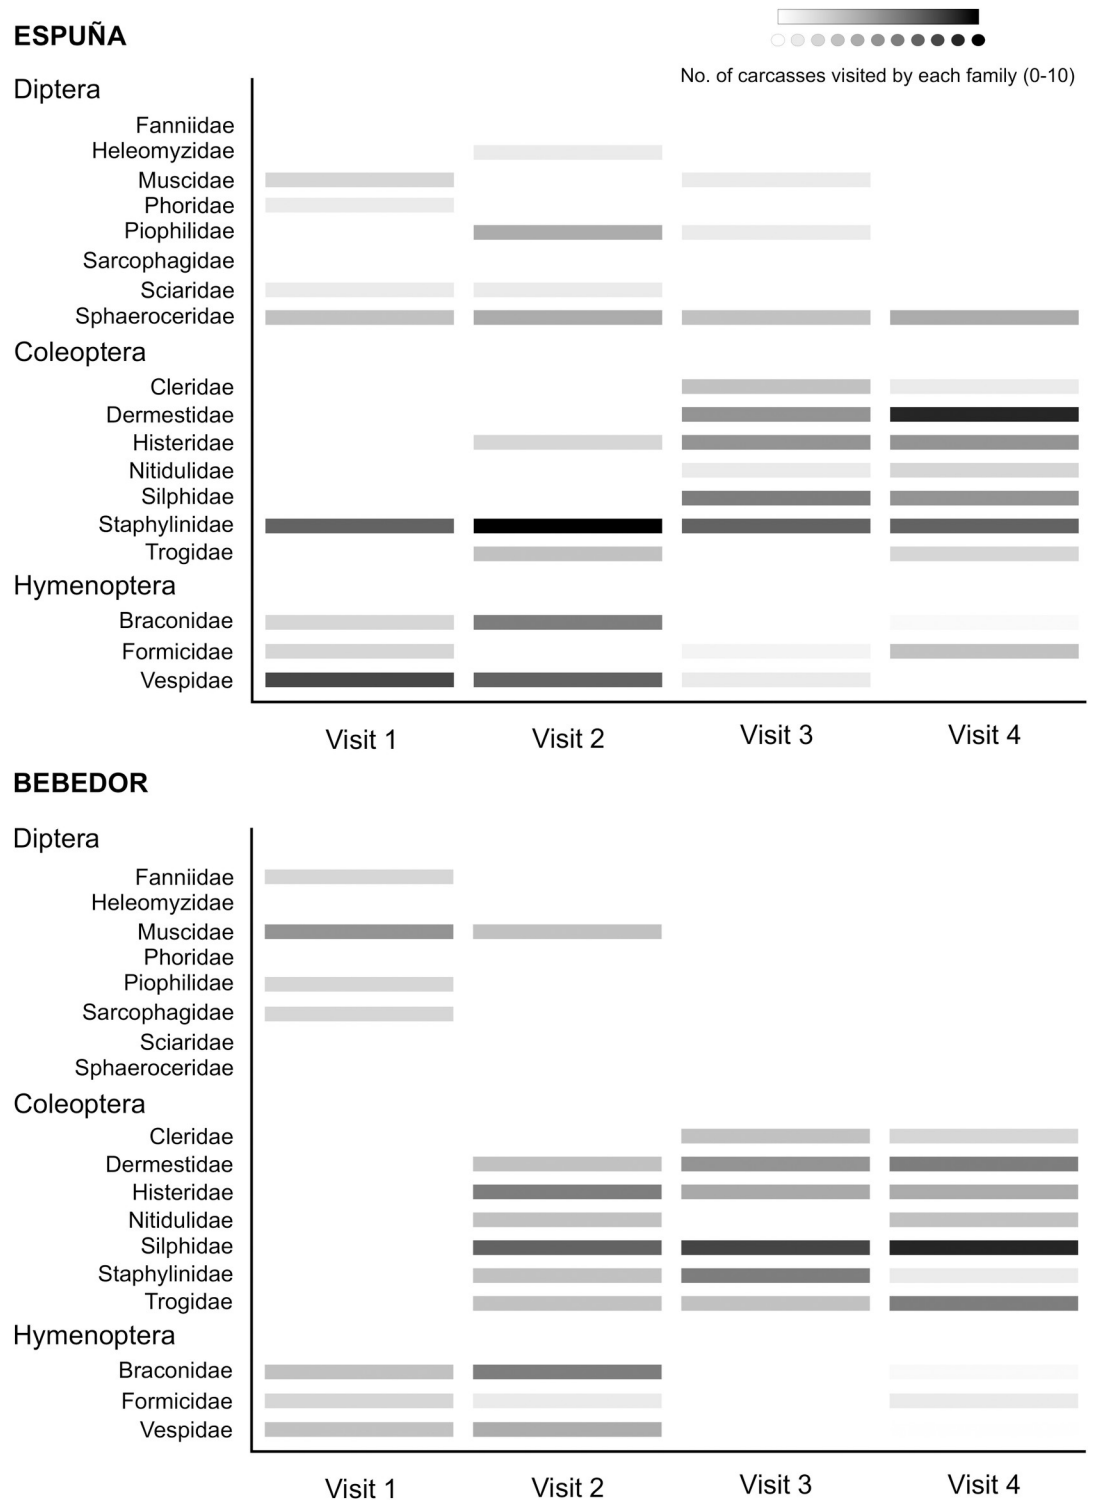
ESPUÑA

No. of carcasses visited by each family (0-10)

Diptera
Fanniidae
Heleomyzidae
Muscidae
Phoridae
Piophilidae
Sarcophagidae
Sciaridae
Sphaeroceridae
Coleoptera
Cleridae
Dermestidae
Histeridae
Nitidulidae
Silphidae
Staphylinidae
Trogidae
Hymenoptera
Braconidae
Formicidae
Vespidae

Visit 1 Visit 2 Visit 3 Visit 4

BEBEDOR

Diptera
Fanniidae
Heleomyzidae
Muscidae
Phoridae
Piophilidae
Sarcophagidae
Sciaridae
Sphaeroceridae
Coleoptera
Cleridae
Dermestidae
Histeridae
Nitidulidae
Silphidae
Staphylinidae
Trogidae
Hymenoptera
Braconidae
Formicidae
Vespidae

Visit 1 Visit 2 Visit 3 Visit 4